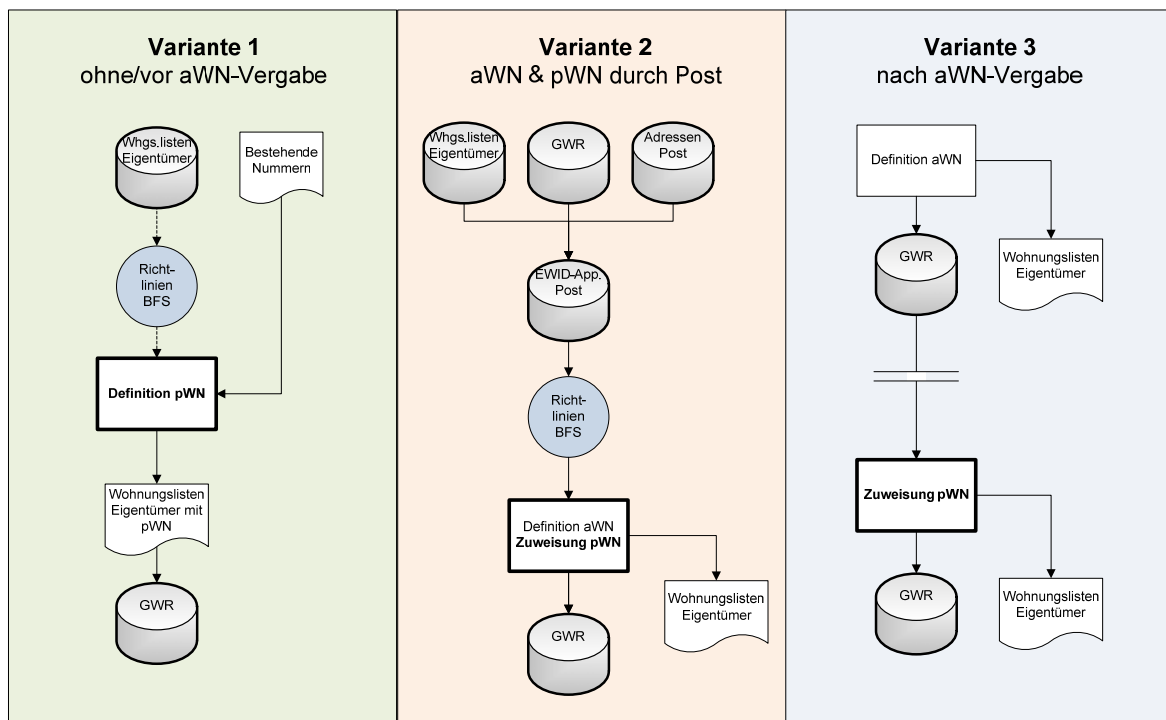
**Variante 1**
ohne/vor aWN-Vergabe

Whgs.listen Eigentümer

Bestehende Nummern

Richtlinien BFS

**Definition pWN**

Wohnungslisten Eigentümer mit pWN

GWR

**Variante 2**
aWN & pWN durch Post

Whgs.listen Eigentümer

GWR

Adressen Post

EWID-App. Post

Richtlinien BFS

Definition aWN
**Zuweisung pWN**

Wohnungslisten Eigentümer

GWR

**Variante 3**
nach aWN-Vergabe

Definition aWN

GWR

Wohnungslisten Eigentümer

**Zuweisung pWN**

GWR

Wohnungslisten Eigentümer